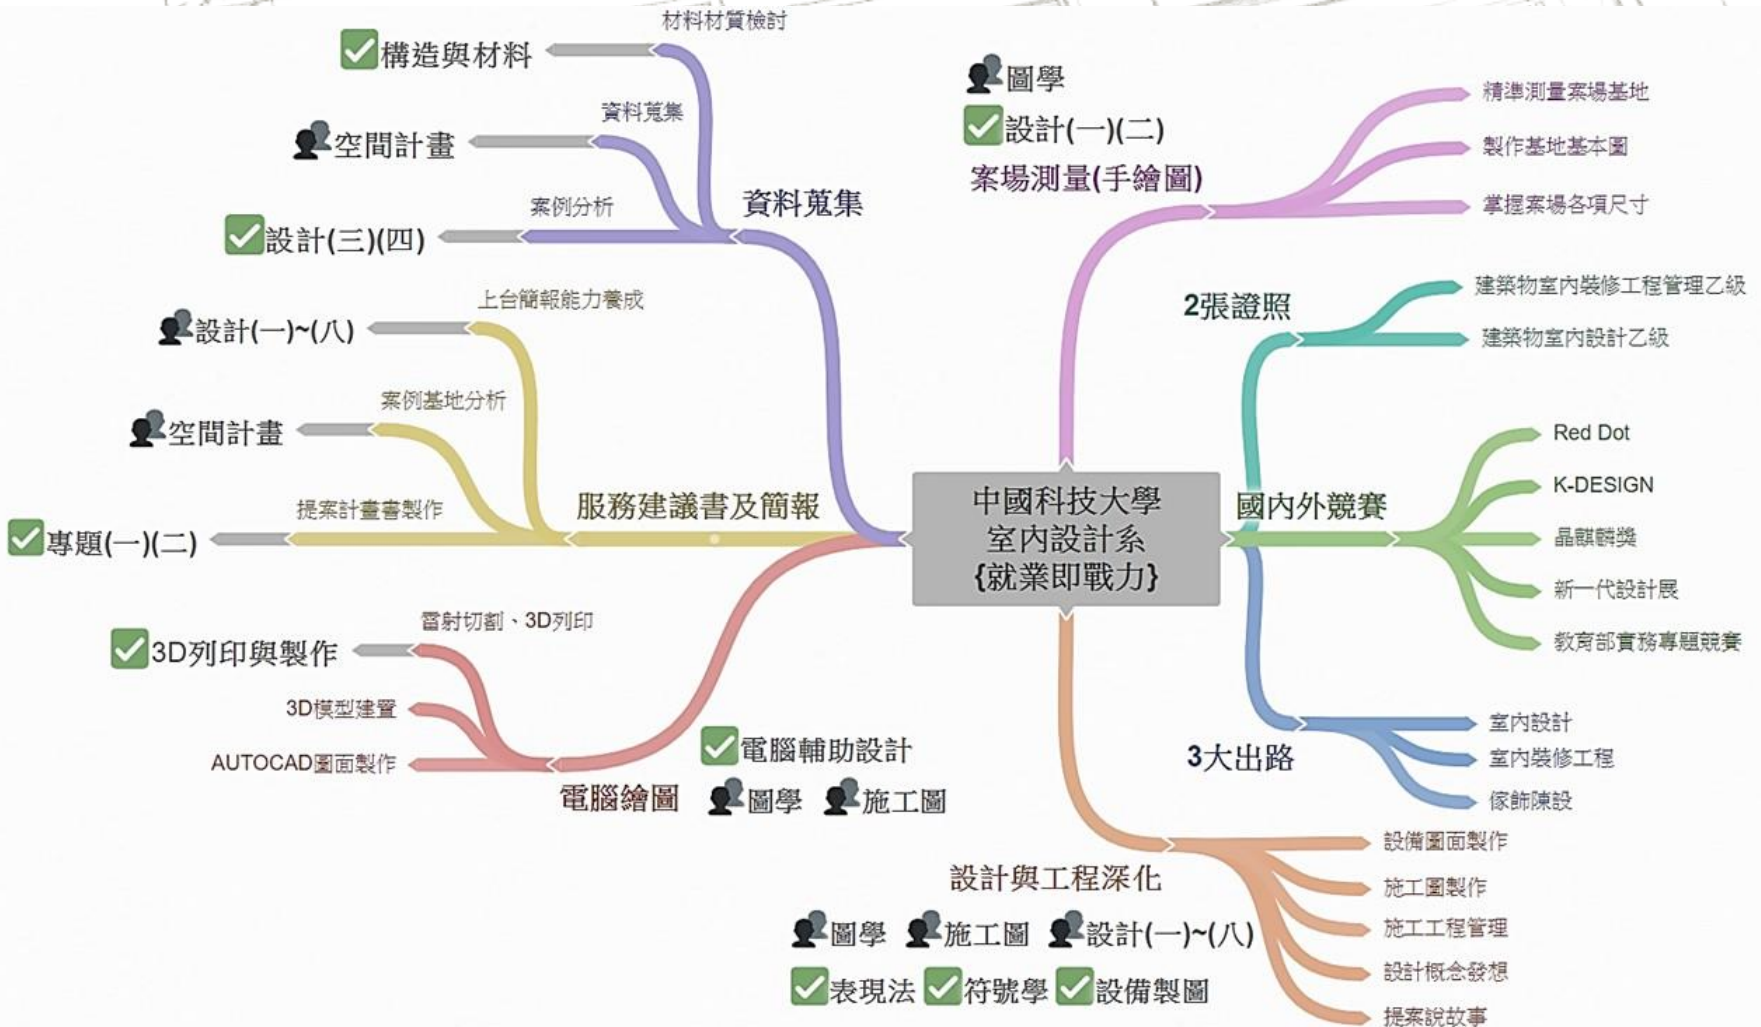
中國科技大學
室內設計系
{就業即戰力}

資料蒐集
材料材質檢討
構造與材料
資料蒐集
空間計畫
案例分析
設計(三)(四)

服務建議書及簡報
上台簡報能力養成
設計(一)~(八)
案例基地分析
空間計畫
提案計畫書製作
專題(一)(二)

電腦繪圖
雷射切割、3D列印
3D列印與製作
3D模型建置
AUTOCAD圖面製作
電腦輔助設計
圖學
施工圖

案場測量(手繪圖)
圖學
設計(一)(二)
精準測量案場基地
製作基地基本圖
掌握案場各項尺寸

2張證照
建築物室內裝修工程管理乙級
建築物室內設計乙級

國內外競賽
Red Dot
K-DESIGN
晶麒麟獎
新一代設計展
教育部實務專題競賽

3大出路
室內設計
室內裝修工程
傢飾陳設

設計與工程深化
圖學
施工圖
設計(一)~(八)
表現法
符號學
設備製圖
設備圖面製作
施工圖製作
施工工程管理
設計概念發想
提案說故事